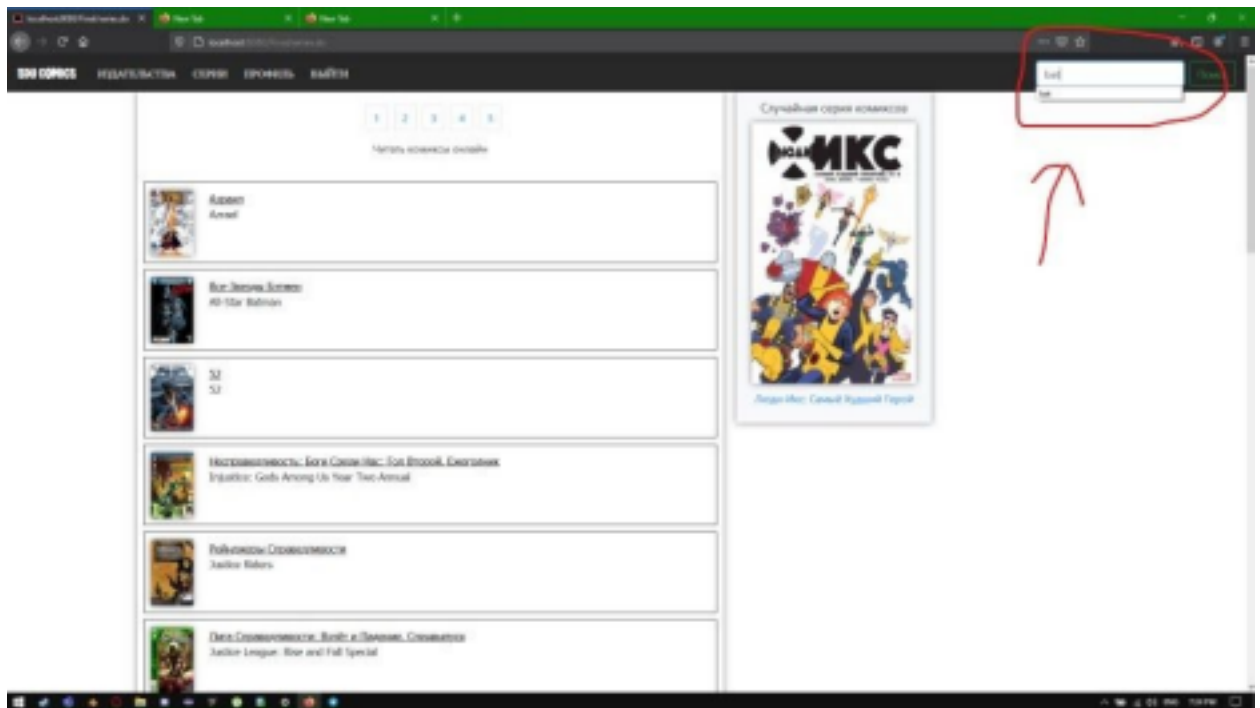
localhost:8080/ComicsSeries.do | New Tab | New Tab

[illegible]

SDU COMICS ИЗДАТЕЛЬСТВА СЕРИИ ПРОФИЛЬ ВЫЙТИ

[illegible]

Поиск

1 2 3 4 5

Читать комиксы онлайн

Азраел
Azrael

Все Звезды Бэтмен
All-Star Batman

52
52

Несправедливость: Боги Среди Нас: Год Второй. Ежегодник
Injustice: Gods Among Us Year Two Annual

Рейнджеры Справедливости
Justice Riders

Лига Справедливости: Взлёт и Падение. Спецвыпуск
Justice League: Rise and Fall Special

Случайная серия комиксов

ЛЮДИ ИКС

Люди Икс: Самый Худший Герой